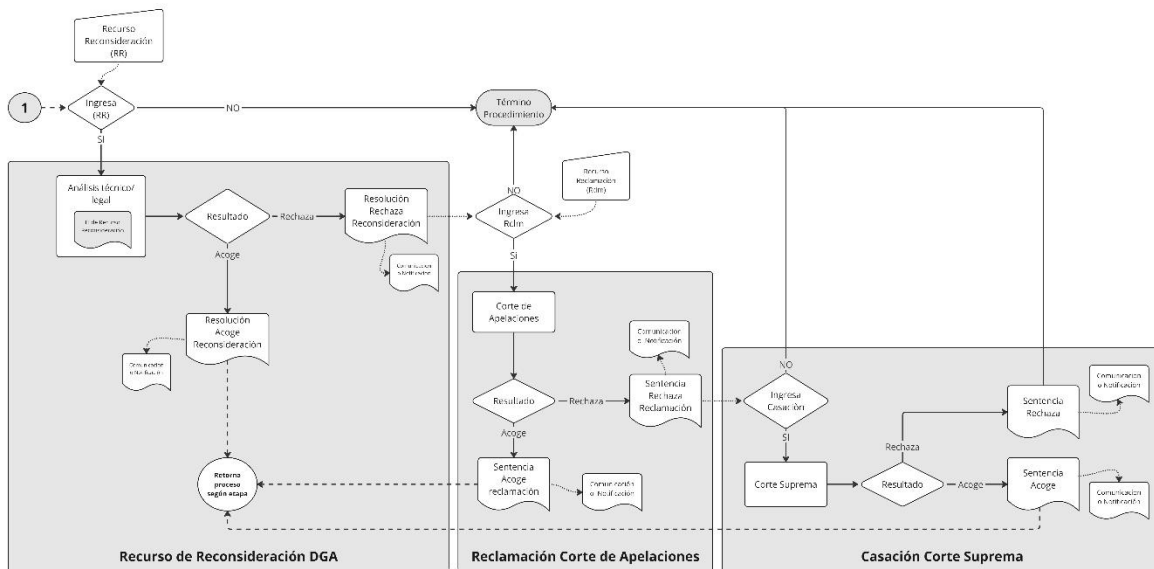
Recurso Reconsideración (RR)

1

Ingresa (RR)

NO

Término Procedimiento

SI

Análisis técnico/ legal

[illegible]

Resultado

Rechaza

Resolución Rechaza Reconsideración

NO

Recurso Reclamación (Rclm)

Ingresa Rclm

Comunicación o Notificación

Acoge

SI

Resolución Acoge Reconsideración

Corte de Apelaciones

Comunicación o Notificación

Comunicación o Notificación

NO

Resultado

Rechaza

Sentencia Rechaza Reclamación

Ingresa Casación

Sentencia Rechaza

Comunicación o Notificación

Acoge

SI

Rechaza

Retorna proceso según etapa

Sentencia Acoge reclamación

Comunicación o Notificación

Corte Suprema

Resultado

Acoge

Sentencia Acoge

Comunicación o Notificación

Recurso de Reconsideración DGA

Reclamación Corte de Apelaciones

Casación Corte Suprema